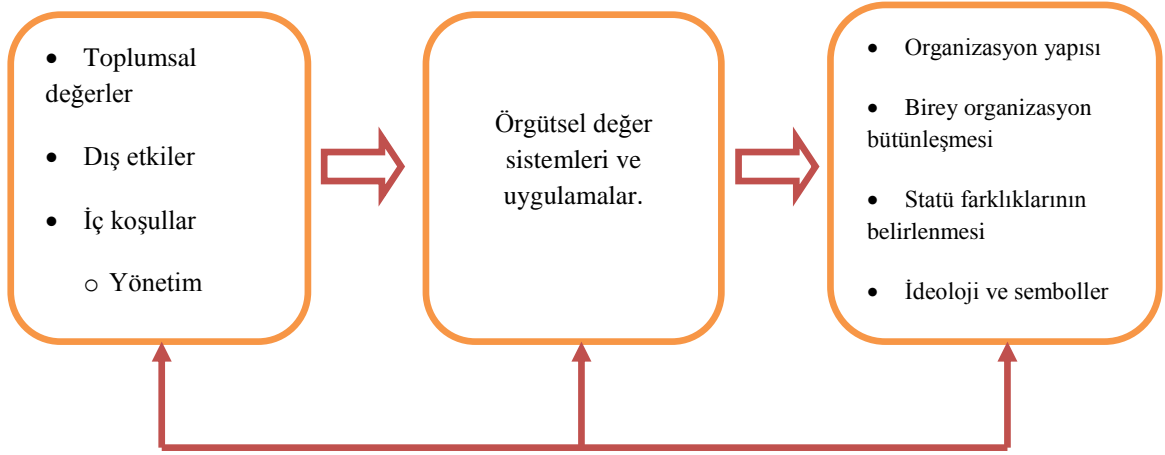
• Toplumsal değerler

• Dış etkiler

• İç koşullar

○ Yönetim

Örgütsel değer sistemleri ve uygulamalar.

• Organizasyon yapısı

• Birey organizasyon bütünleşmesi

• Statü farklıklarının belirlenmesi

• İdeoloji ve semboller